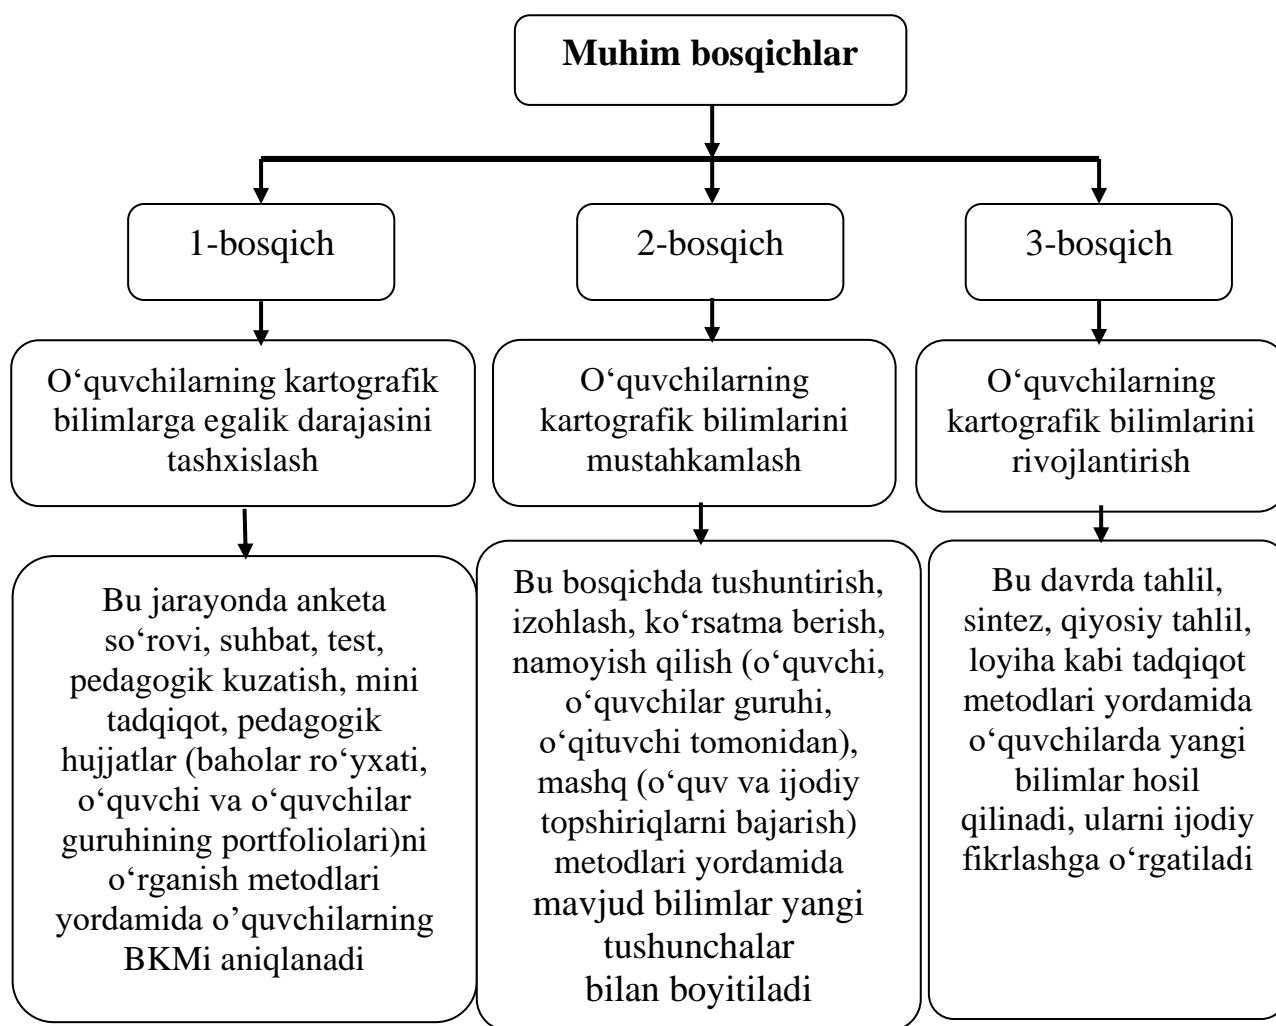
Muhim bosqichlar

1-bosqich

2-bosqich

3-bosqich

O‘quvchilarning kartografik bilimlarga egalik darajasini tashxislash

O‘quvchilarning kartografik bilimlarini mustahkamlash

O‘quvchilarning kartografik bilimlarini rivojlantirish

Bu jarayonda anketa so‘rovi, suhbat, test, pedagogik kuzatish, mini tadqiqot, pedagogik hujjatlar (baholar ro‘yxati, o‘quvchi va o‘quvchilar guruhining portfoliolari)ni o‘rganish metodlari yordamida o’quvchilarning BKMi aniqlanadi

Bu bosqichda tushuntirish, izohlash, ko‘rsatma berish, namoyish qilish (o‘quvchi, o‘quvchilar guruhi, o‘qituvchi tomonidan), mashq (o‘quv va ijodiy topshiriqlarni bajarish) metodlari yordamida mavjud bilimlar yangi tushunchalar bilan boyitiladi

Bu davrda tahlil, sintez, qiyosiy tahlil, loyiha kabi tadqiqot metodlari yordamida o‘quvchilarda yangi bilimlar hosil qilinadi, ularni ijodiy fikrlashga o‘rgatiladi